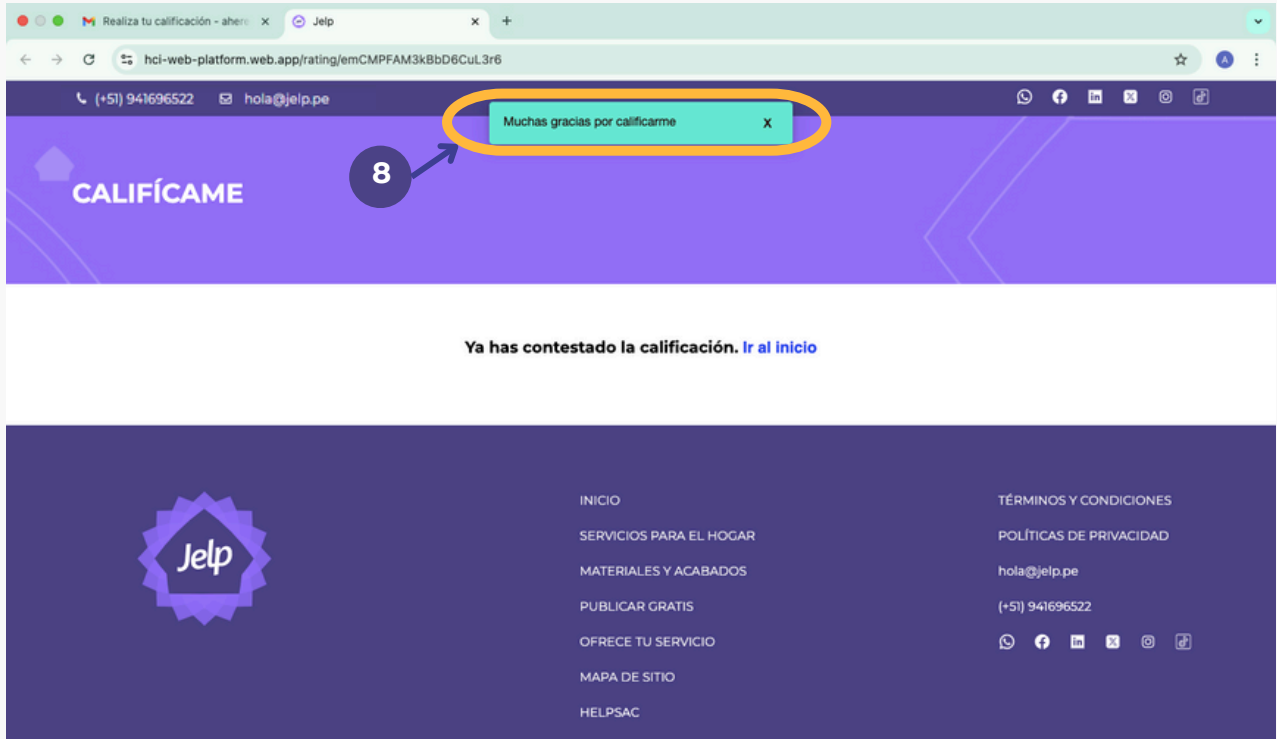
Realiza tu calificación - ahere
Jelp
+
hci-web-platform.web.app/rating/emCMPFAM3kBbD6CuL3r6
A

(+51) 941696522 hola@jelp.pe

Muchas gracias por calificarme x

8

CALIFÍCAME

Ya has contestado la calificación. Ir al inicio

Jelp

INICIO
SERVICIOS PARA EL HOGAR
MATERIALES Y ACABADOS
PUBLICAR GRATIS
OFRECE TU SERVICIO
MAPA DE SITIO
HELPSAC

TÉRMINOS Y CONDICIONES
POLÍTICAS DE PRIVACIDAD
hola@jelp.pe
(+51) 941696522